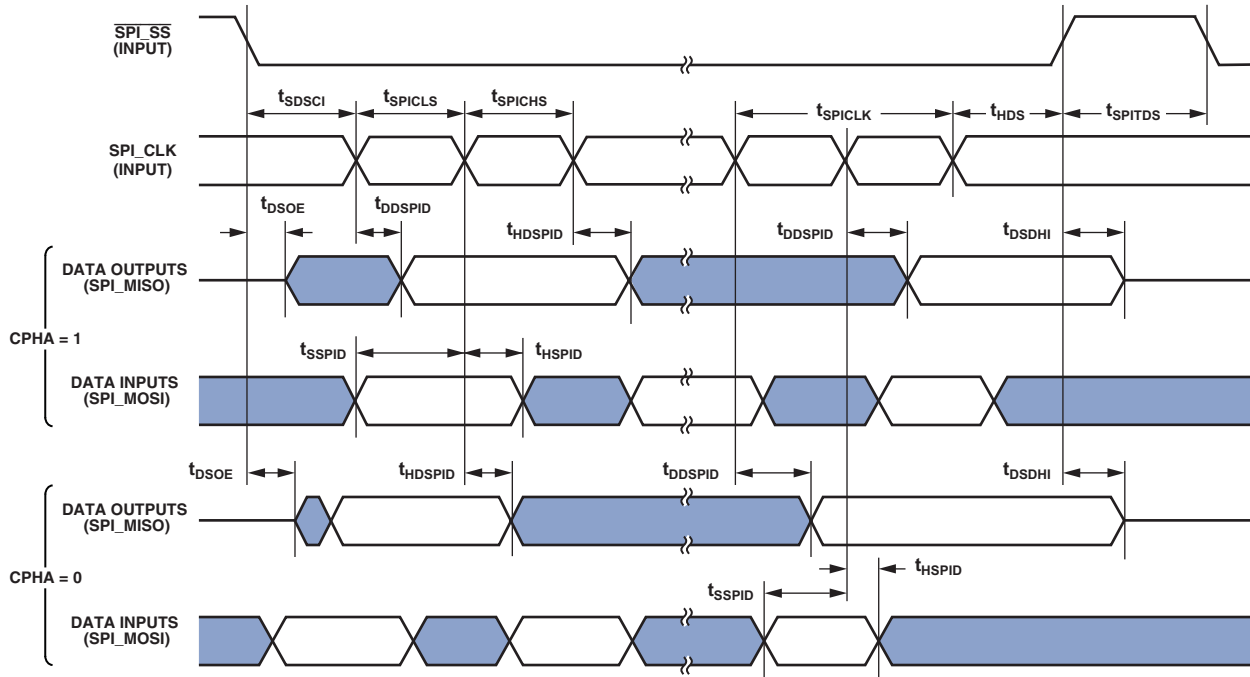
$\overline{SPI\_SS}$ (INPUT)

$t_{SDSCI}$ $t_{SPICLS}$ $t_{SPICHS}$ $t_{SPICLK}$ $t_{HDS}$ $t_{SPITDS}$

SPI_CLK (INPUT)

$t_{DSOE}$ $t_{DDSPID}$ $t_{HDSPID}$ $t_{DDSPID}$ $t_{DSDHI}$

DATA OUTPUTS (SPI_MISO)

CPHA = 1

$t_{SSPID}$ $t_{HSPID}$

DATA INPUTS (SPI_MOSI)

$t_{DSOE}$ $t_{HDSPID}$ $t_{DDSPID}$ $t_{DSDHI}$

DATA OUTPUTS (SPI_MISO)

CPHA = 0

$t_{HSPID}$

$t_{SSPID}$

DATA INPUTS (SPI_MOSI)